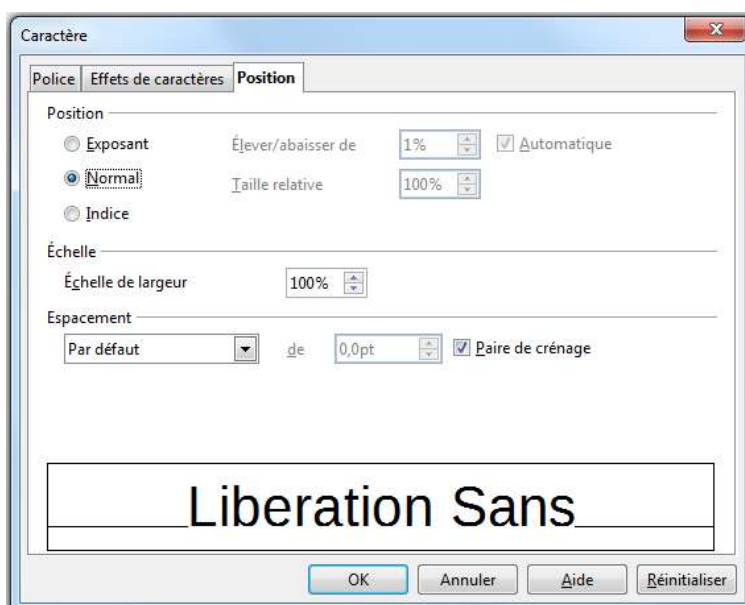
Caractère

Police | Effets de caractères | Position

Position

Exposant

Élever/abaisser de 1% Automatique

Normal

Taille relative 100%

Indice

Échelle

Échelle de largeur 100%

Espacement

Par défaut de 0,0pt Paire de crénage

Liberation Sans

OK Annuler Aide Réinitialiser